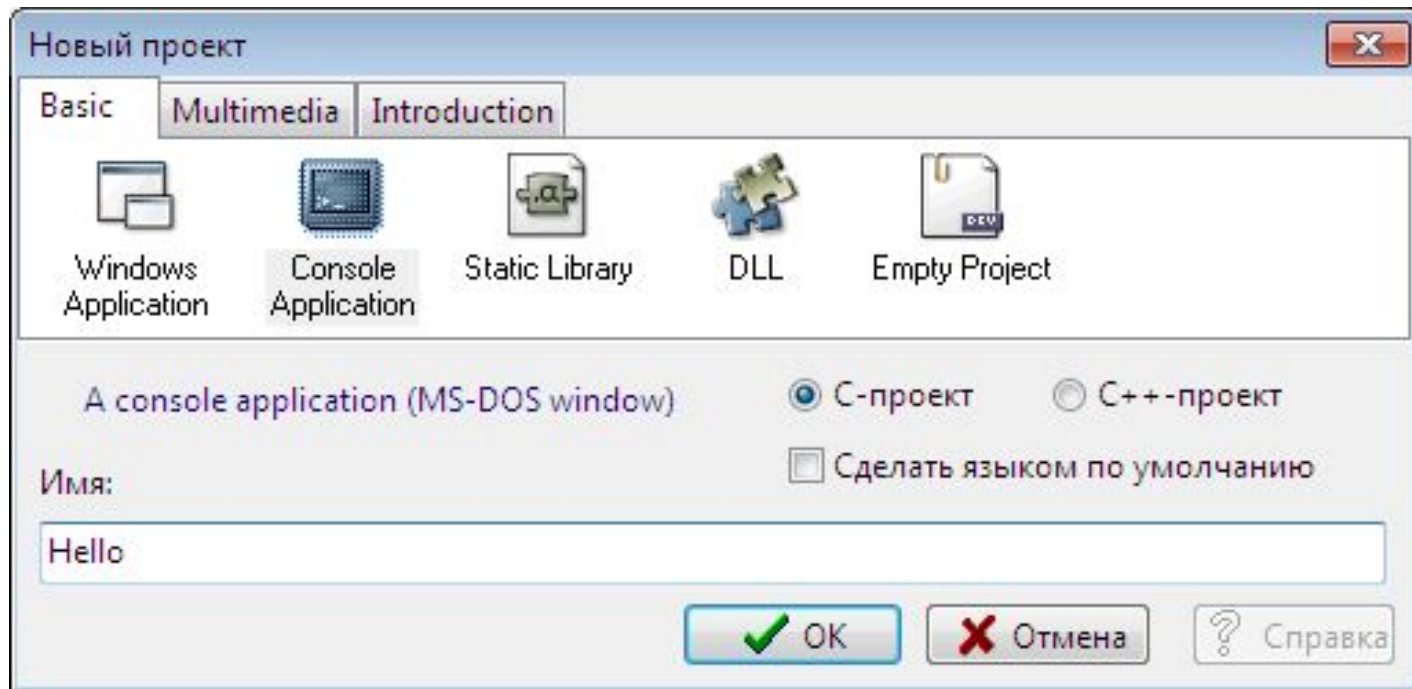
Новый проект

Basic | Multimedia | Introduction

Windows Application

Console Application

Static Library

DLL

Empty Project

A console application (MS-DOS window)

C-проект

C++-проект

Сделать языком по умолчанию

Имя:

Hello

OK

Отмена

Справка